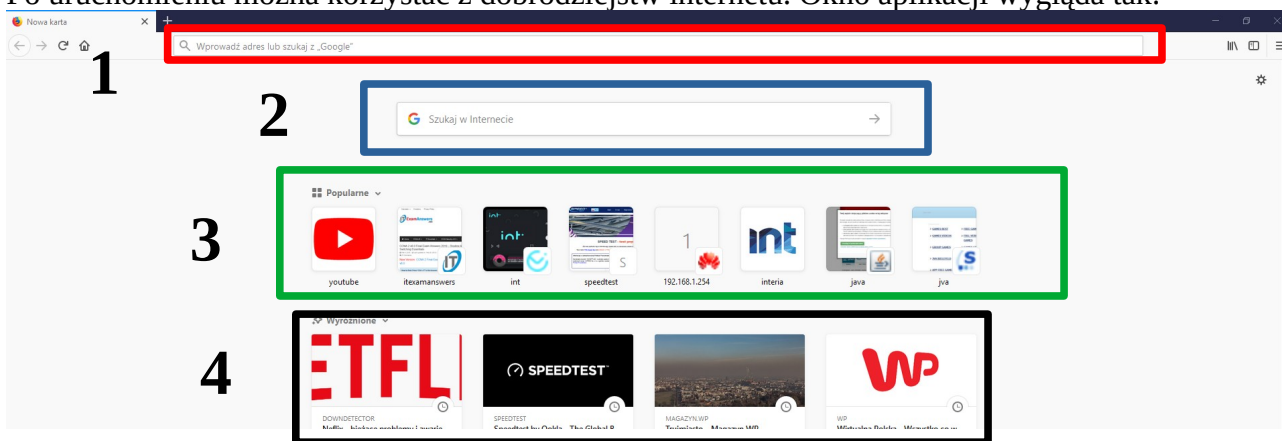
Po uruchomieniu można korzystać z dobrodziejstw internetu. Okno aplikacji wygląda tak:

Nowa karta

Wprowadź adres lub szukaj z „Google"

1

2

Szukaj w Internecie

3

Popularne

youtube itexamanswers int speedtest 192.168.1.254 interia java jva

int

1

int

S

4

Wyróżnione

ETFL

SPEEDTEST

WP

DOWNDETECTOR
Netflix – bieżące problemy i awarie

SPEEDTEST
Speedtest by Ookla – The Global B

MAGAZYN.WP
Trójmiasto – Magazyn WP

WP
Wirtualna Polska – Wszystko co w